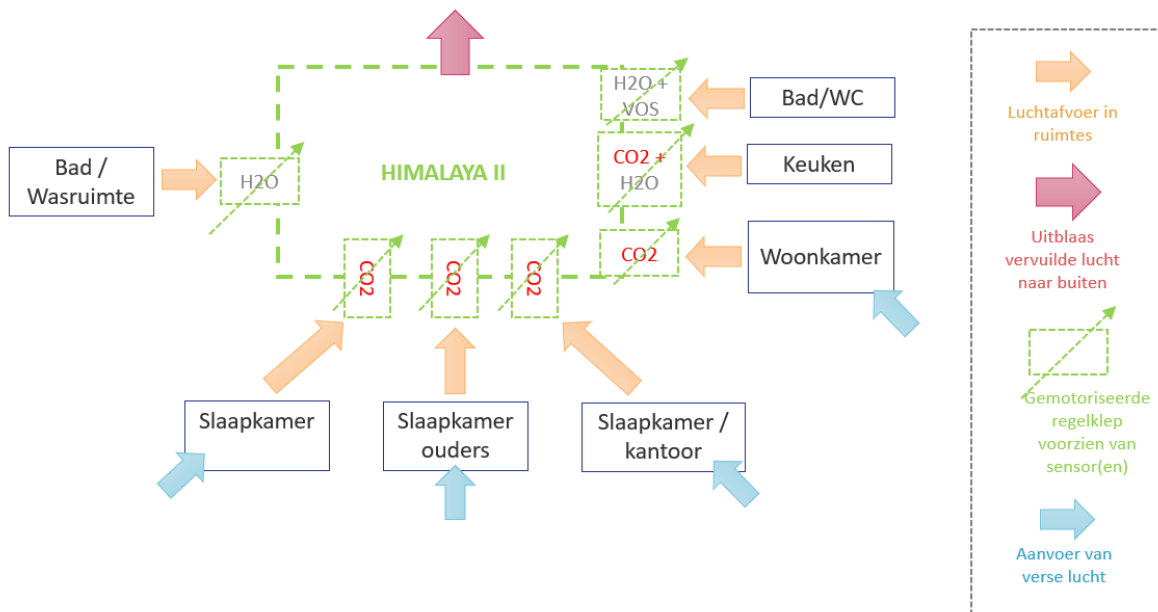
H2O + VOS

Bad/WC

CO2 + H2O

Keuken

Bad / Wasruimte

H2O

HIMALAYA II

CO2

CO2

CO2

CO2

Woonkamer

Slaapkamer

Slaapkamer ouders

Slaapkamer / kantoor

Luchtafvoer in ruimtes

Uitblaas vervuilde lucht naar buiten

Gemotoriseerde regelklep voorzien van sensor(en)

Aanvoer van verse lucht